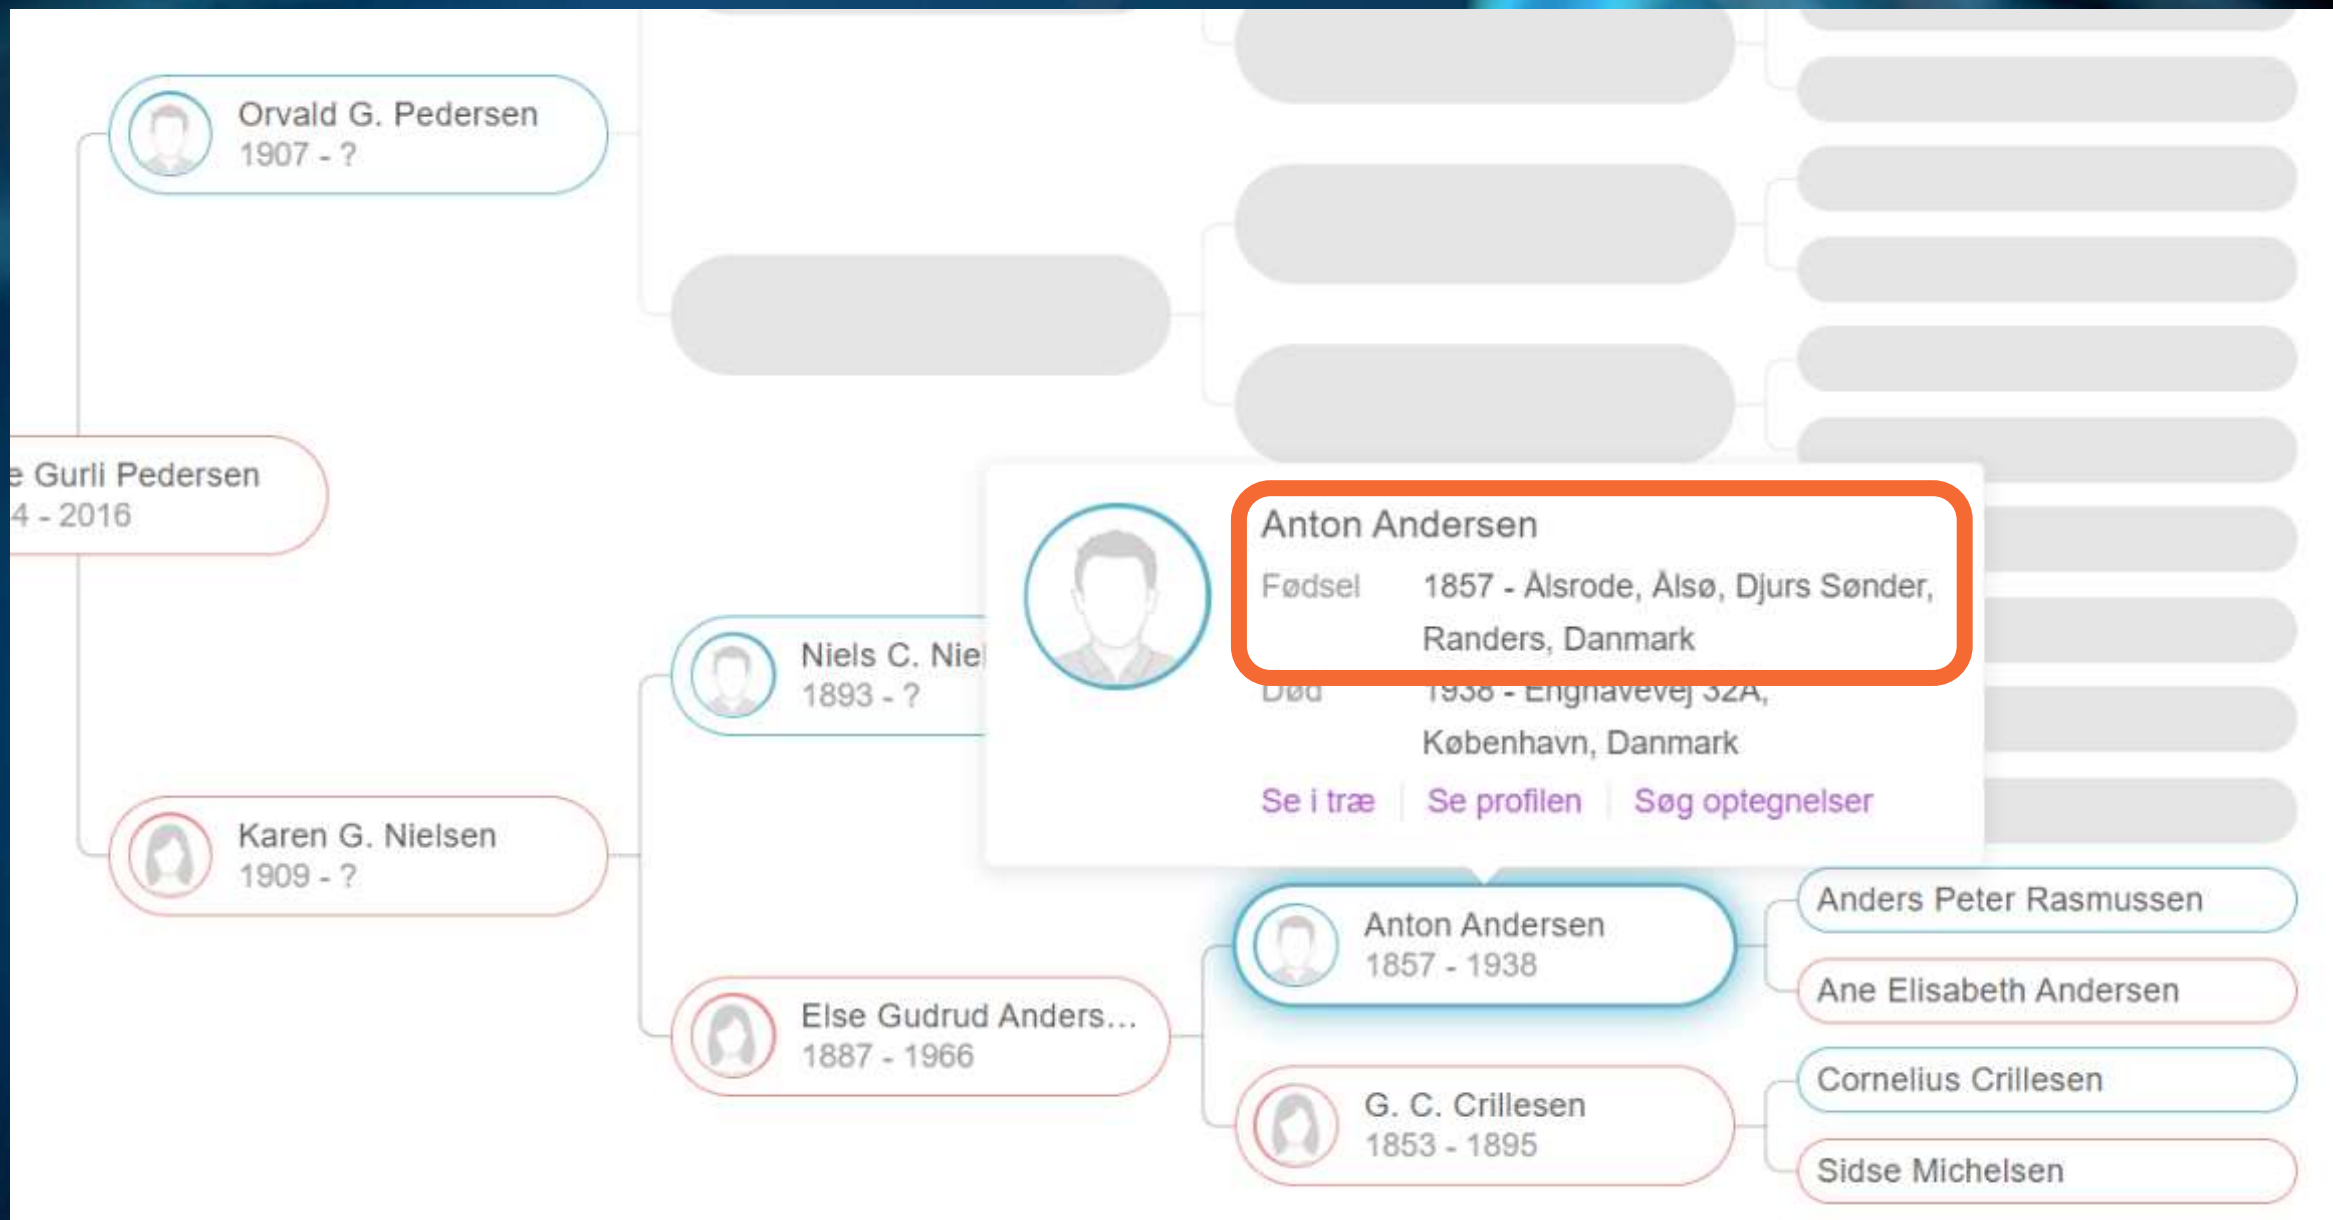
Orvald G. Pedersen
1907 - ?

e Gurli Pedersen
4 - 2016

Niels C. Niel
1893 - ?

Karen G. Nielsen
1909 - ?

Anton Andersen
Fødsel 1857 - Ålsrode, Ålsø, Djurs Sønder, Randers, Danmark
Død 1938 - Enghavevej 32A, København, Danmark

Se i træ | Se profilen | Søg optegnelser

Anton Andersen
1857 - 1938

Else Gudrud Anders...
1887 - 1966

G. C. Crillesen
1853 - 1895

Anders Peter Rasmussen

Ane Elisabeth Andersen

Cornelius Crillesen

Sidse Michelsen